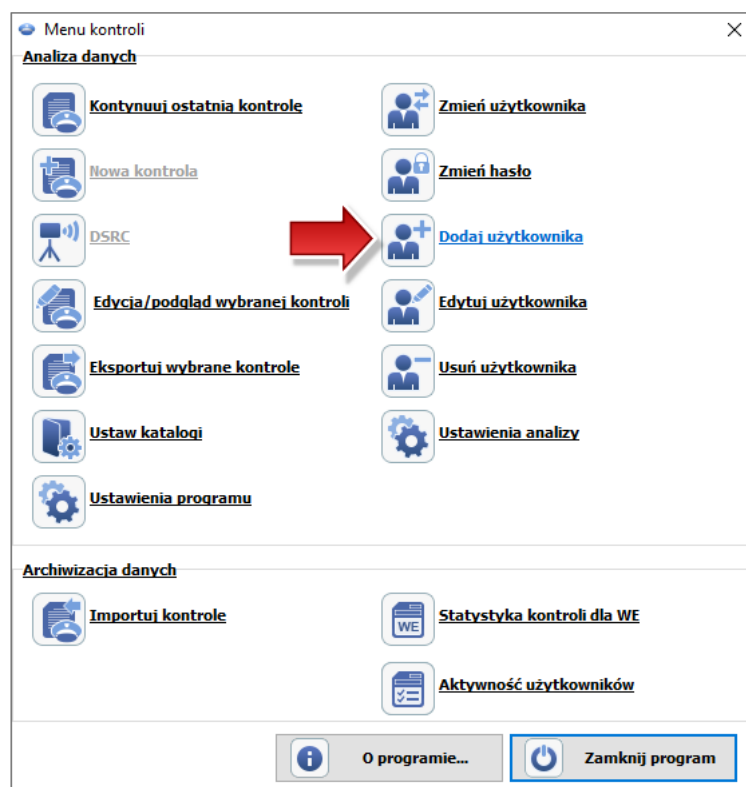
Menu kontroli

Analiza danych

Kontynuuj ostatnią kontrolę

Zmień użytkownika

Nowa kontrola

Zmień hasło

DSRC

Dodaj użytkownika

Edycja/podgląd wybranej kontroli

Edytuj użytkownika

Eksportuj wybrane kontrole

Usuń użytkownika

Ustaw katalogi

Ustawienia analizy

Ustawienia programu

Archiwizacja danych

Importuj kontrole

WE

Statystyka kontroli dla WE

Aktywność użytkowników

O programie...

Zamknij program